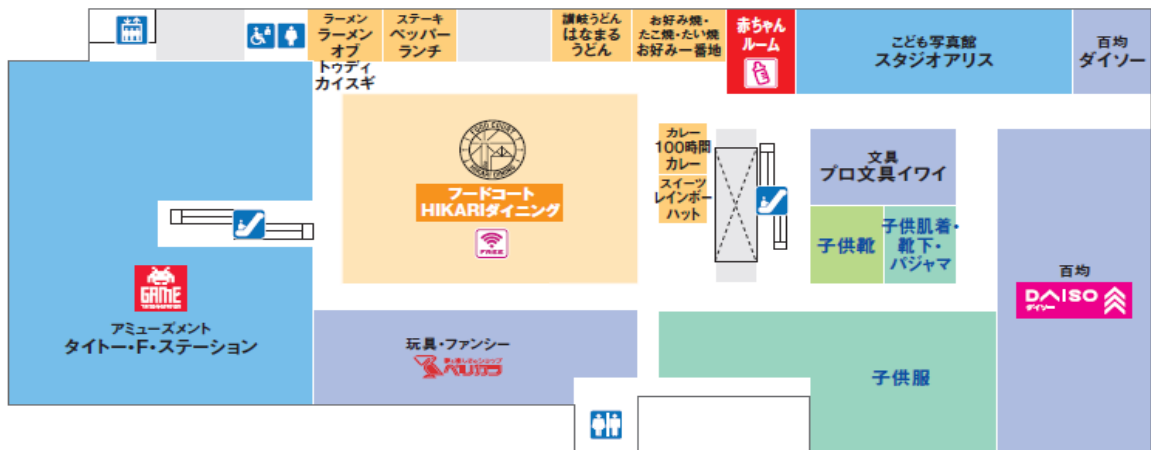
ラーメン
ラーメン
オブ

ステーキ
ペッパー
ランチ

讃岐うどん
はなまる
うどん

お好み焼・
たこ焼・たい焼
お好み一番地

赤ちゃん
ルーム

こども写真館
スタジオアリス

百均
ダイソー

トゥディ
カイスギ

フードコート
HIKARIダイニング

FREE

カレー
100時間
カレー

スイーツ
レインボー
ハット

文具
プロ文具イワイ

子供靴

子供肌着・
靴下・
パジャマ

GAME

アミューズメント
タイトー・F・ステーション

玩具・ファンシー
ペリカン

子供服

百均
DAISO
ダイソー